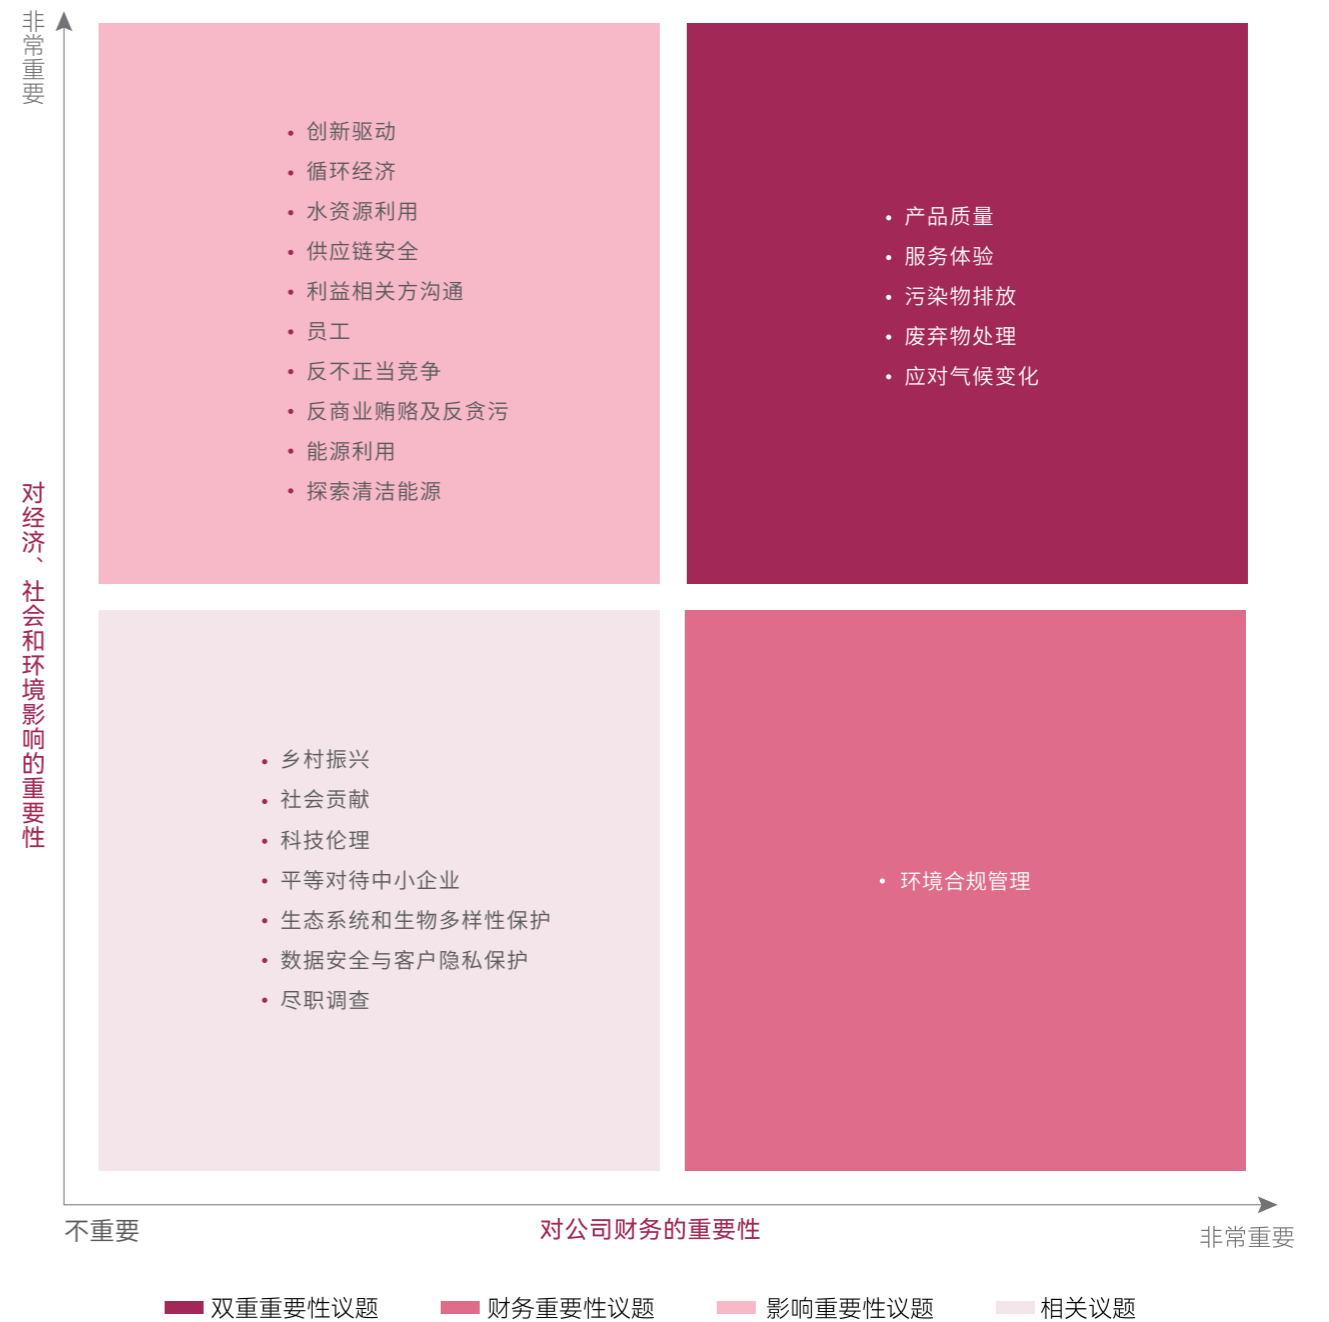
非常重要

对经济、社会和环境影响的重要性

- 创新驱动
- 循环经济
- 水资源利用
- 供应链安全
- 利益相关方沟通
- 员工
- 反不正当竞争
- 反商业贿赂及反贪污
- 能源利用
- 探索清洁能源

- 产品质量
- 服务体验
- 污染物排放
- 废弃物处理
- 应对气候变化

- 乡村振兴
- 社会贡献
- 科技伦理
- 平等对待中小企业
- 生态系统和生物多样性保护
- 数据安全与客户隐私保护
- 尽职调查

- 环境合规管理

不重要

对公司财务的重要性

非常重要

双重重要性议题　财务重要性议题　影响重要性议题　相关议题